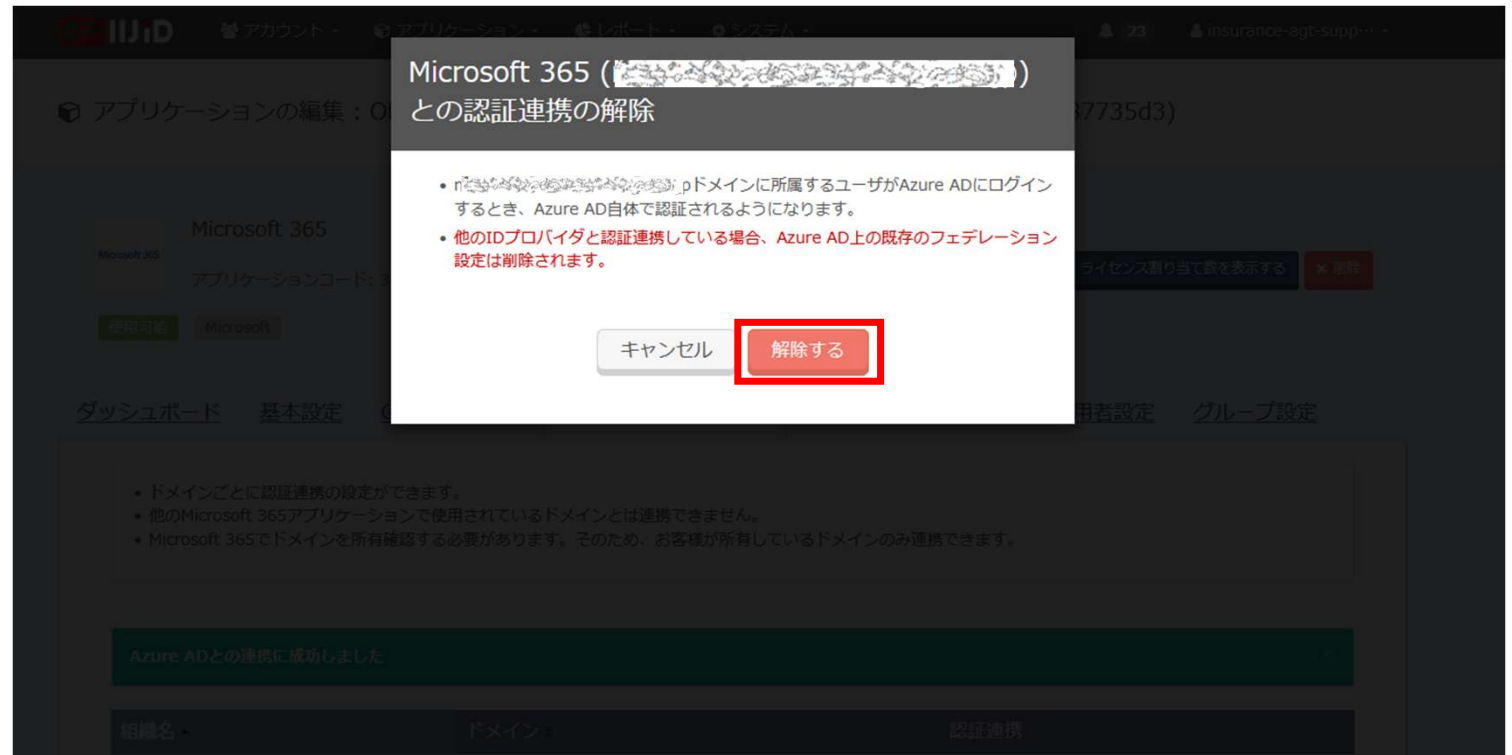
IIJ iD アカウント アプリケーション レポート システム 23 insurance-agt-supp...

アプリケーションの編集：O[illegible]7735d3)

Microsoft 365 ([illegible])
との認証連携の解除

• n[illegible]pドメインに所属するユーザがAzure ADにログインするとき、Azure AD自体で認証されるようになります。
• 他のIDプロバイダと認証連携している場合、Azure AD上の既存のフェデレーション設定は削除されます。

キャンセル 解除する

Microsoft 365
Microsoft 365
アプリケーションコード：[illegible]
ライセンス割り当て数を表示する × 削除
使用可能 Microsoft

ダッシュボード 基本設定 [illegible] 用者設定 グループ設定

• ドメインごとに認証連携の設定ができます。
• 他のMicrosoft 365アプリケーションで使用されているドメインとは連携できません。
• Microsoft 365でドメインを所有確認する必要があります。そのため、お客様が所有しているドメインのみ連携できます。

Azure ADとの連携に成功しました

| 組織名 | ドメイン | 認証連携 |
|---|---|---|